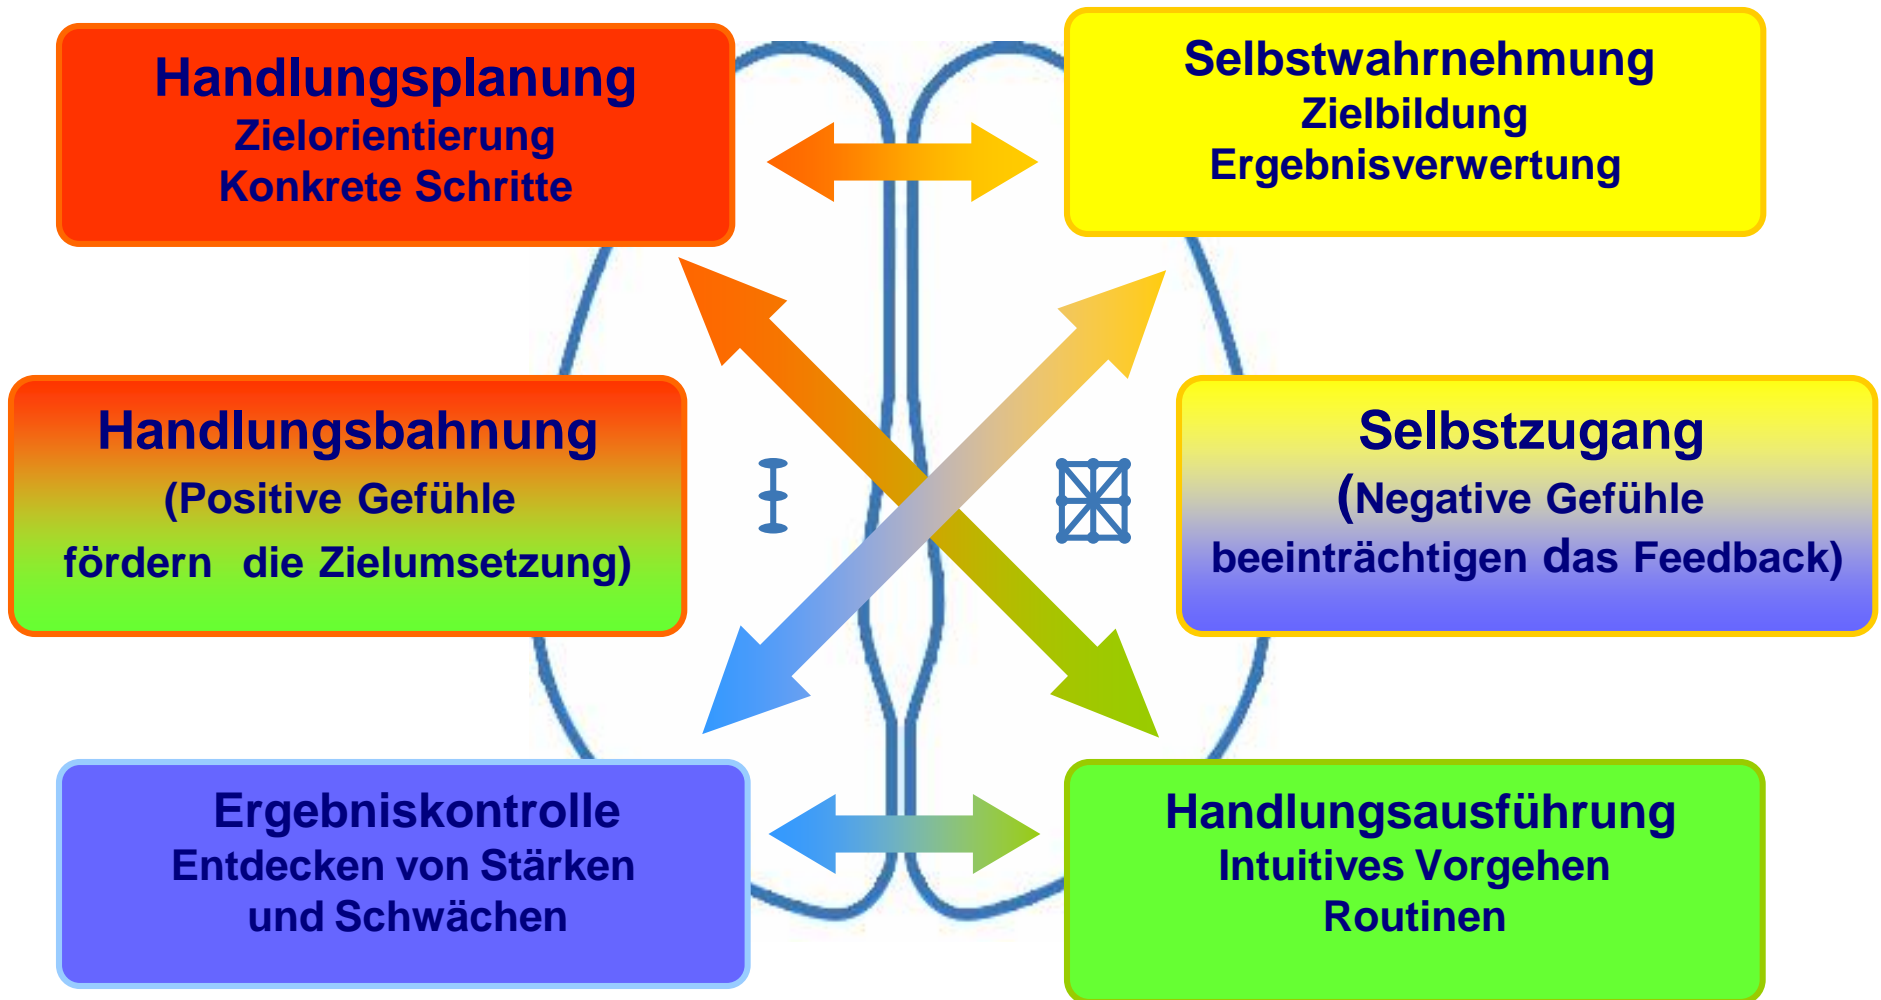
Handlungsplanung
Zielorientierung
Konkrete Schritte

Selbstwahrnehmung
Zielbildung
Ergebnisverwertung

Handlungsbahnung
(Positive Gefühle fördern die Zielumsetzung)

Selbstzugang
(Negative Gefühle beeinträchtigen das Feedback)

Ergebniskontrolle
Entdecken von Stärken und Schwächen

Handlungsausführung
Intuitives Vorgehen
Routinen